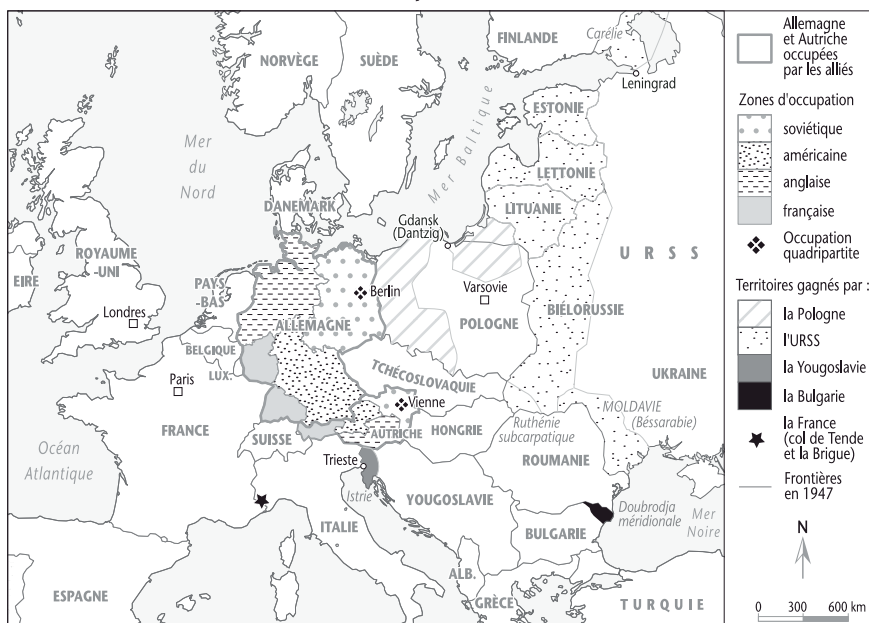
NORVÈGE
SUÈDE
FINLANDE
Carélie
Leningrad
ESTONIE
Mer Baltique
Mer du Nord
LETTONIE
DANEMARK
LITUANIE
Gdansk (Dantzig)
ROYAUME-UNI
EIRE
U R S S
PAYS-BAS
Berlin
Varsovie
Londres
ALLEMAGNE
POLOGNE
BIÉLORUSSIE
BELGIQUE
LUX.
Paris
TCHÉCOSLOVAQUIE
UKRAINE
Vienne
MOLDAVIE (Bessarabie)
FRANCE
SUISSE
AUTRICHE
HONGRIE
Ruthénie subcarpatique
Océan Atlantique
ROUMANIE
Trieste
Istrie
YOUGOSLAVIE
Doubrodja méridionale
Mer Noire
ITALIE
BULGARIE
ALB.
ESPAGNE
GRÈCE
TURQUIE

Allemagne et Autriche occupées par les alliés
Zones d'occupation
soviétique
américaine
anglaise
française
Occupation quadripartite
Territoires gagnés par :
la Pologne
l'URSS
la Yougoslavie
la Bulgarie
la France (col de Tende et la Brigue)
Frontières en 1947
N
0 300 600 km